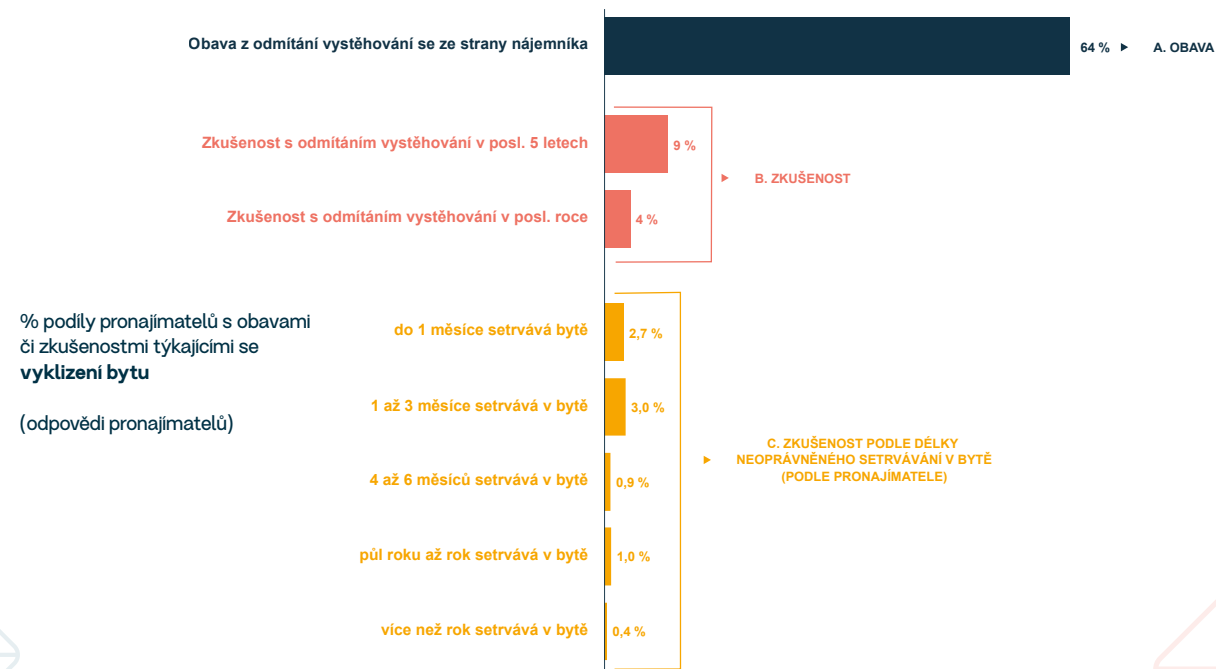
Obava z odmítání vystěhování se ze strany nájemníka

64 % ▸ A. OBAVA

Zkušenost s odmítáním vystěhování v posl. 5 letech

9 %

Zkušenost s odmítáním vystěhování v posl. roce

4 %

▸ B. ZKUŠENOST

% podíly pronajímatelů s obavami či zkušenostmi týkajícími se **vyklizení bytu**

(odpovědi pronajímatelů)

do 1 měsíce setrvává bytě

2,7 %

1 až 3 měsíce setrvává v bytě

3,0 %

4 až 6 měsíců setrvává v bytě

0,9 %

půl roku až rok setrvává v bytě

1,0 %

více než rok setrvává v bytě

0,4 %

▸ C. ZKUŠENOST PODLE DÉLKY NEOPRÁVNĚNÉHO SETRVÁVÁNÍ V BYTĚ (PODLE PRONAJÍMATELE)